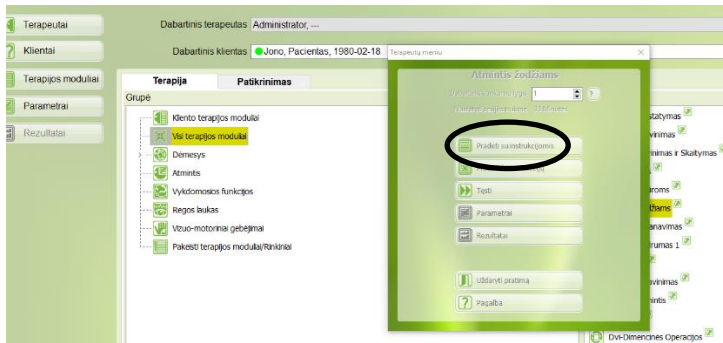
Terapeutai
Klientai
Terapijos moduliai
Parametrai
Rezultatai

Dabartinis terapeutas Administrator, ---
Dabartinis klientas Jono, Pacientas, 1980-02-18

Terapija
Patikrinimas
Grupė

Kliento terapijos moduliai
Visi terapijos moduliai
Dėmesys
Atmintis
Vykdomosios funkcijos
Regos laukas
Vizuo-motoriniai gebėjimai
Pakeisti terapijos modulių/Rinkiniai

Terapeutų meniu

Atmintis žodžiams
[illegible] 1
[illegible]

Pradėti su instrukcijomis
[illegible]
Tęsti
Parametrai
Rezultatai

Uždaryti pratimą
Pagalba

statymas
vinimas
inimas ir Skaitymas
roms
džiams
anavimas
rumas 1
vinimas
ntis
Dvi-Dimencinės Operacijos